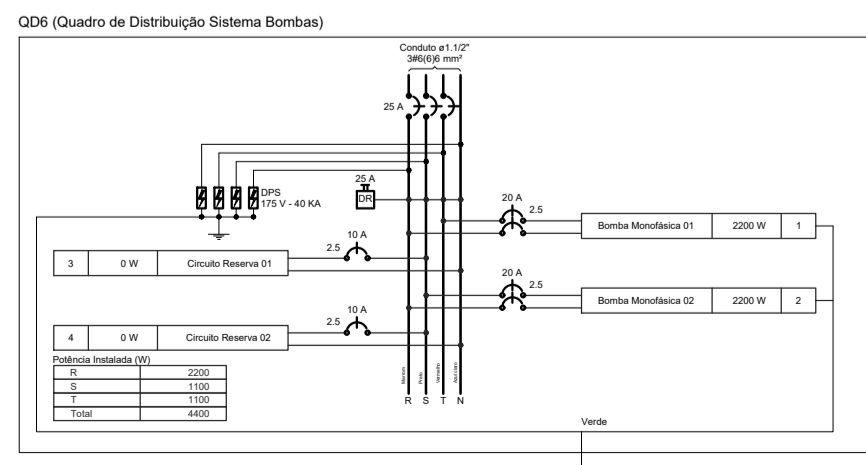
QD6 (Quadro de Distribuição Sistema Bombas)

Conduto ø1.1/2"
3#6(6)6 mm²

25 A

DPS
175 V - 40 KA

25 A
DR

20 A
2.5

| Bomba Monofásica 01 | 2200 W | 1 |
|---|---|---|

10 A
2.5

| 3 | 0 W | Circuito Reserva 01 |
|---|---|---|

20 A
2.5

| Bomba Monofásica 02 | 2200 W | 2 |
|---|---|---|

10 A
2.5

| 4 | 0 W | Circuito Reserva 02 |
|---|---|---|

Potência Instalada (W)

| R | 2200 |
|---|---|
| S | 1100 |
| T | 1100 |
| Total | 4400 |

Marrom
Preto
Vermelho
Azul claro

R S T N

Verde